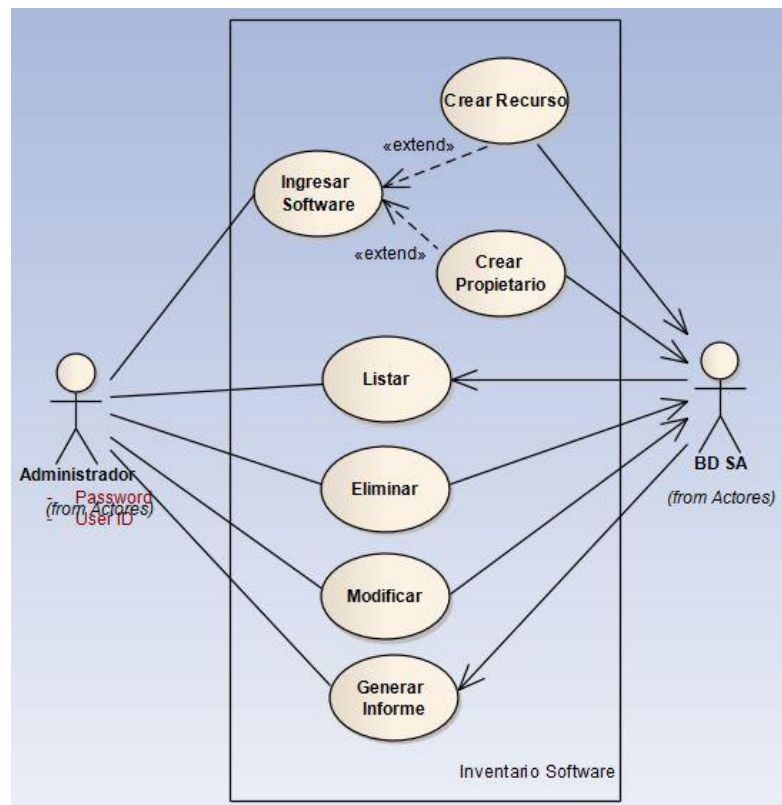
Crear Recurso

«extend»

Ingresar Software

«extend»

Crear Propietario

Listar

Eliminar

Modificar

Generar Informe

Administrador
- Password
- User ID
(from Actores)

BD SA
(from Actores)

Inventario Software